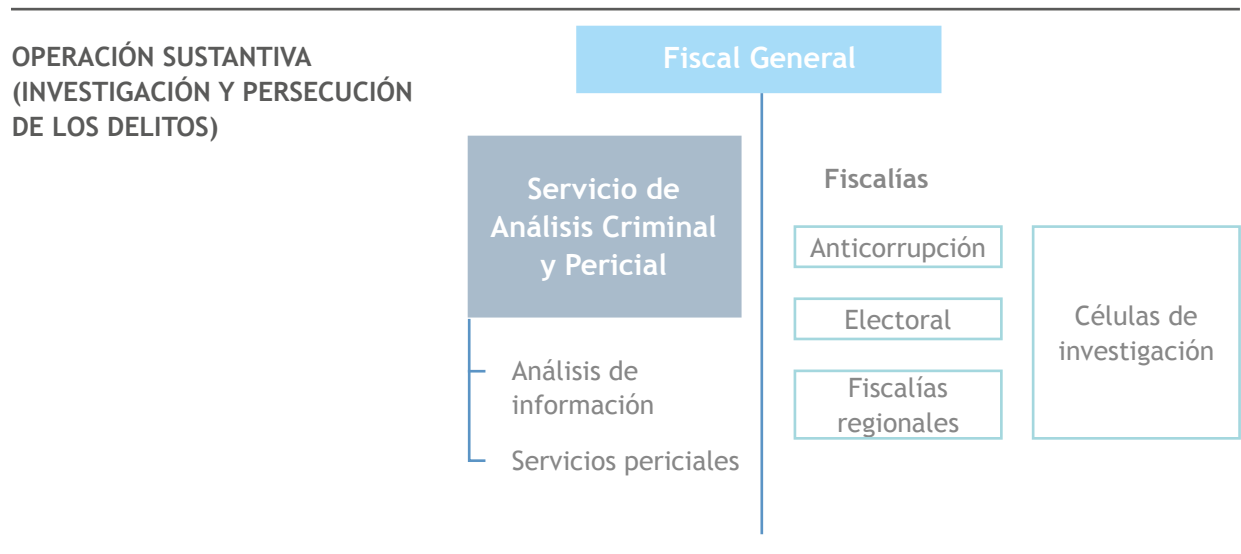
OPERACIÓN SUSTANTIVA (INVESTIGACIÓN Y PERSECUCIÓN DE LOS DELITOS)

Fiscal General

Servicio de Análisis Criminal y Pericial

Análisis de información

Servicios periciales

Fiscalías

Anticorrupción

Electoral

Fiscalías regionales

Células de investigación